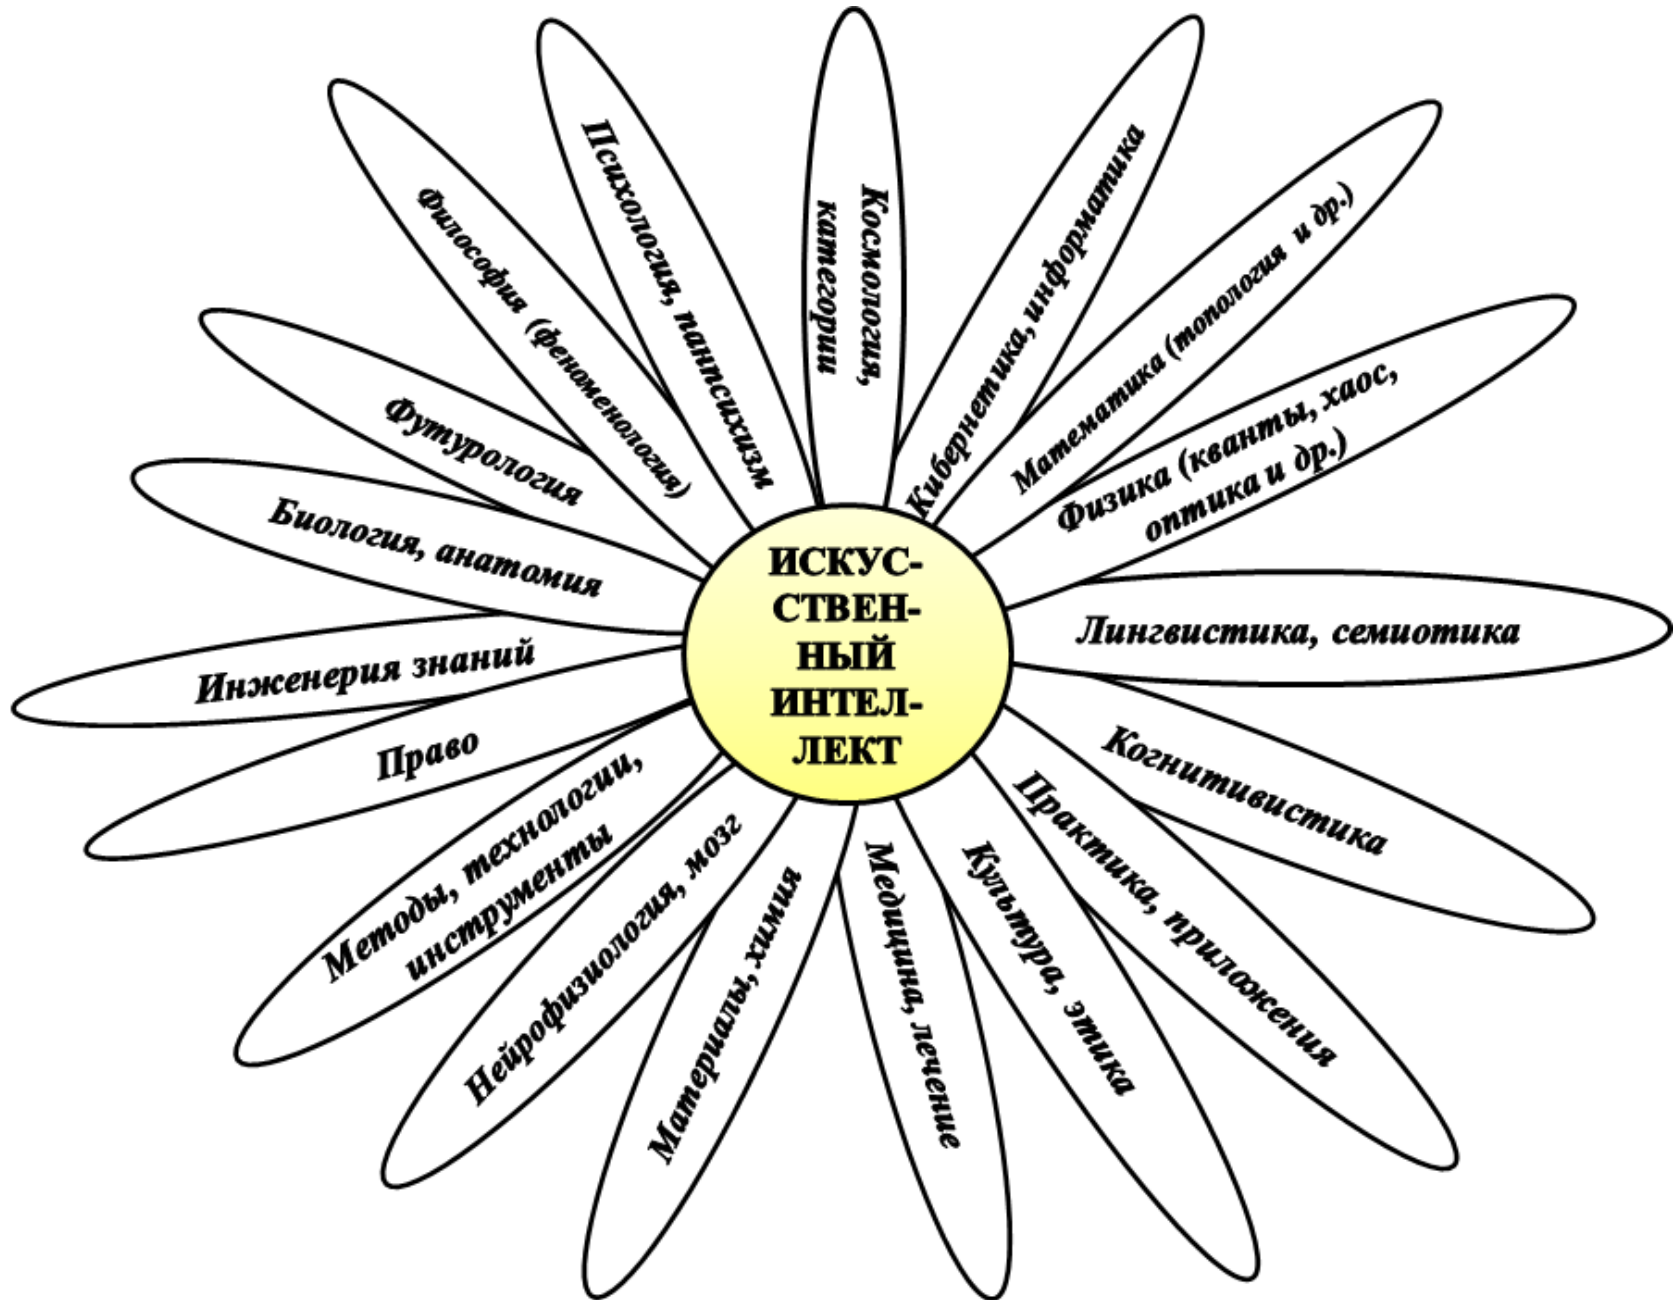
ИСКУССТВЕННЫЙ ИНТЕЛЛЕКТ

Космология, категории

Кибернетика, информатика

Математика (топология и др.)

Физика (кванты, хаос, оптика и др.)

Лингвистика, семиотика

Когнитивистика

Практика, приложения

Культура, этика

Медицина, лечение

Материалы, химия

Нейрофизиология, мозг

Методы, технологии, инструменты

Право

Инженерия знаний

Биология, анатомия

Футурология

Философия (феноменология)

Психология, панпсихизм